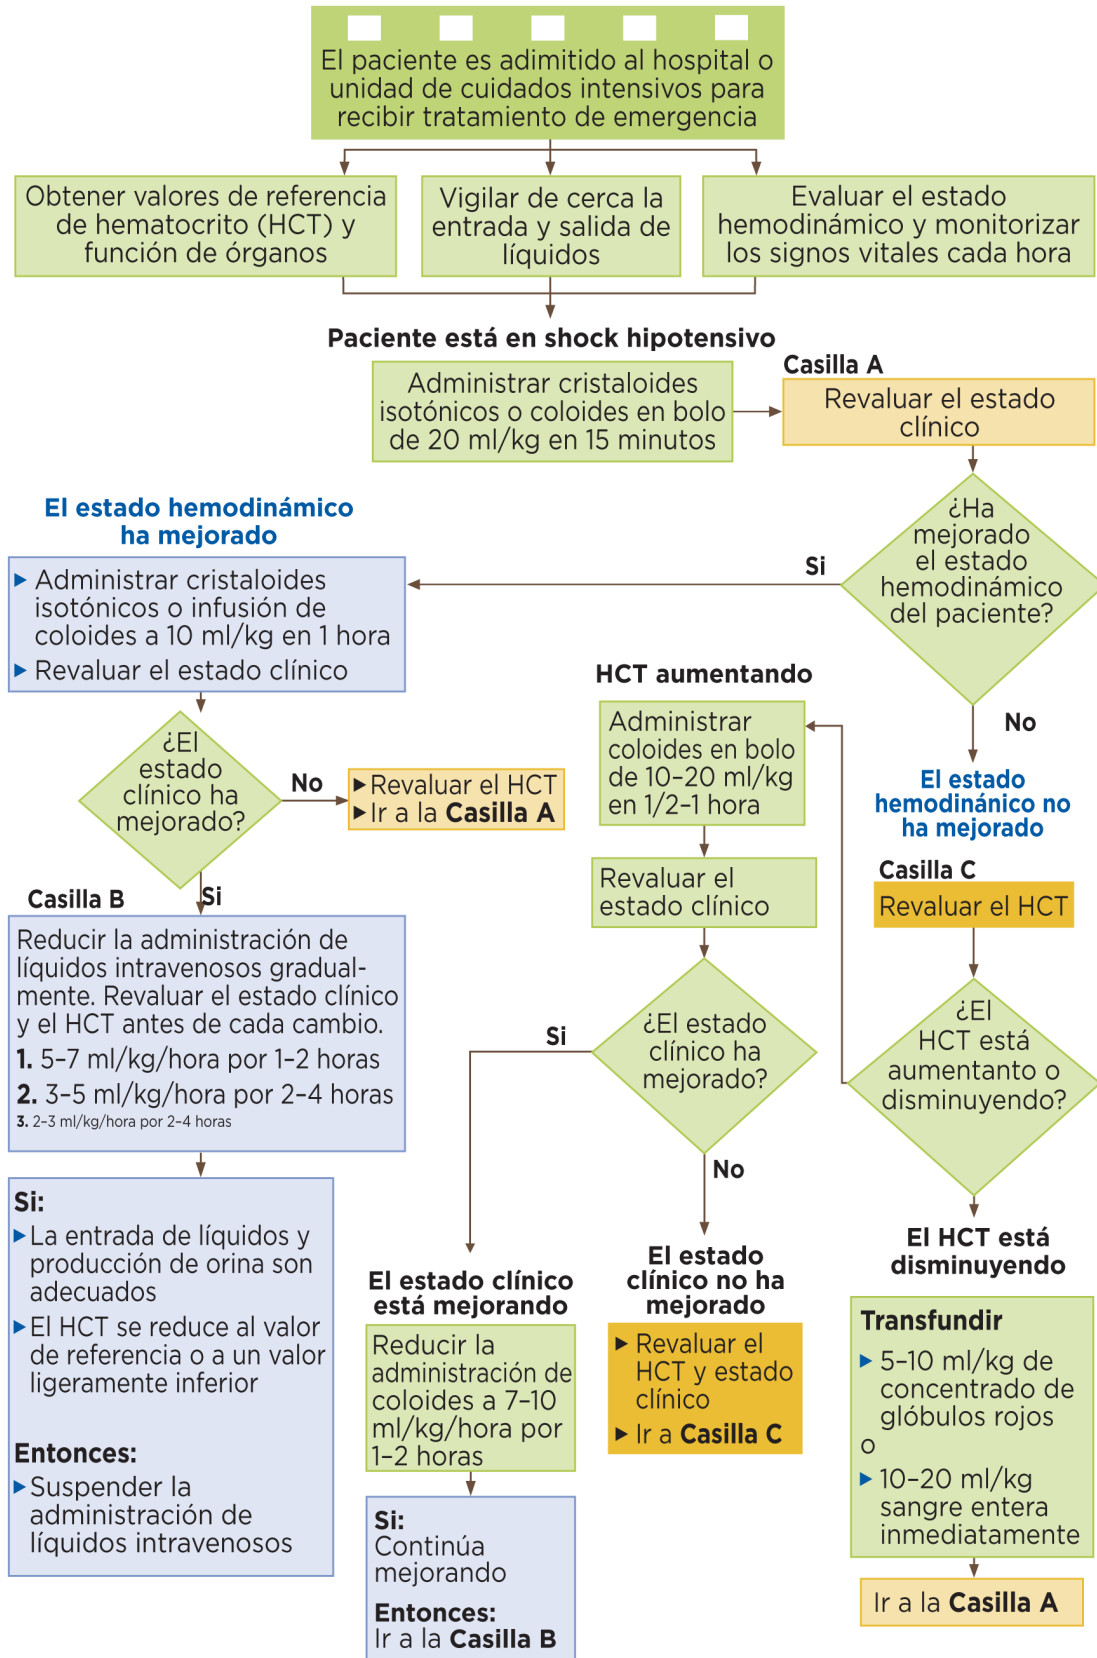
El paciente es admitido al hospital o unidad de cuidados intensivos para recibir tratamiento de emergencia

Obtener valores de referencia de hematocrito (HCT) y función de órganos

Vigilar de cerca la entrada y salida de líquidos

Evaluar el estado hemodinámico y monitorizar los signos vitales cada hora

Paciente está en shock hipotensivo

Administrar cristaloides isotónicos o coloides en bolo de 20 ml/kg en 15 minutos

Casilla A
Revaluar el estado clínico

¿Ha mejorado el estado hemodinámico del paciente?

Si

El estado hemodinámico ha mejorado

▸ Administrar cristaloides isotónicos o infusión de coloides a 10 ml/kg en 1 hora
▸ Revaluar el estado clínico

¿El estado clínico ha mejorado?

No

▸Revaluar el HCT
▸Ir a la Casilla A

Si

Casilla B
Reducir la administración de líquidos intravenosos gradualmente. Revaluar el estado clínico y el HCT antes de cada cambio.
1. 5-7 ml/kg/hora por 1-2 horas
2. 3-5 ml/kg/hora por 2-4 horas
3. 2-3 ml/kg/hora por 2-4 horas

Si:
▸La entrada de líquidos y producción de orina son adecuados
▸El HCT se reduce al valor de referencia o a un valor ligeramente inferior

Entonces:
▸Suspender la administración de líquidos intravenosos

HCT aumentando

Administrar coloides en bolo de 10-20 ml/kg en 1/2-1 hora

Revaluar el estado clínico

¿El estado clínico ha mejorado?

Si

No

El estado clínico está mejorando

Reducir la administración de coloides a 7-10 ml/kg/hora por 1-2 horas

Si:
Continúa mejorando
Entonces:
Ir a la Casilla B

El estado clínico no ha mejorado

▸ Revaluar el HCT y estado clínico
▸ Ir a Casilla C

No

El estado hemodinánico no ha mejorado

Casilla C
Revaluar el HCT

¿El HCT está aumentando o disminuyendo?

El HCT está disminuyendo

Transfundir
▸ 5-10 ml/kg de concentrado de glóbulos rojos
o
▸ 10-20 ml/kg sangre entera inmediatamente

Ir a la Casilla A